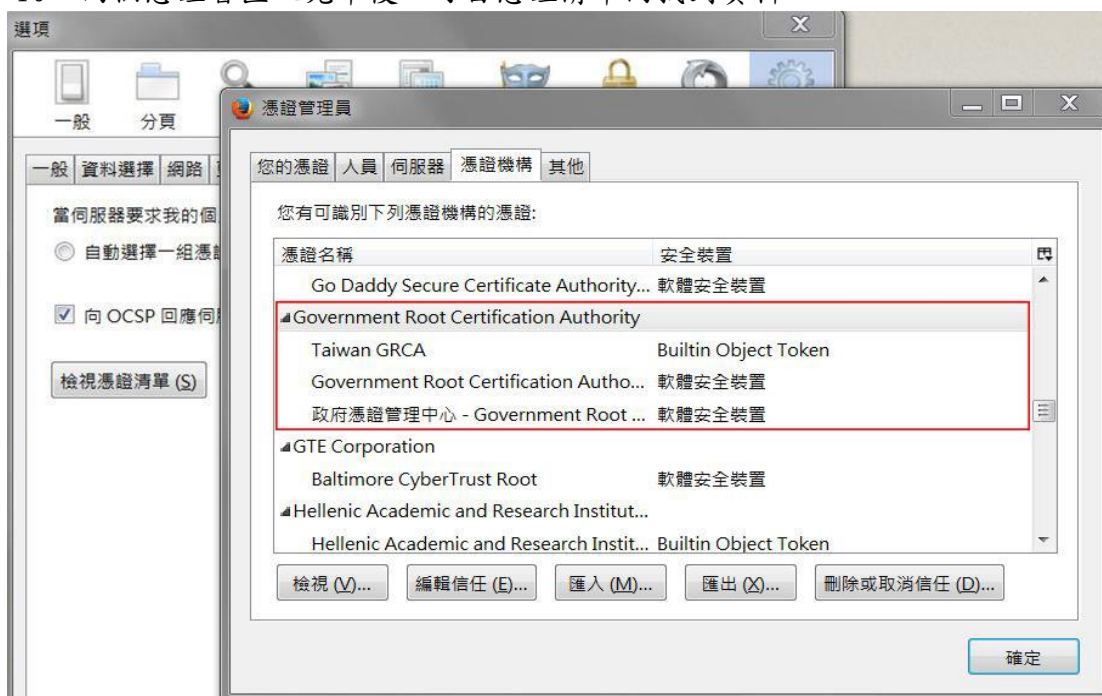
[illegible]

選項

一般 分頁

一般 資料選擇 網路

當伺服器要求我的個

自動選擇一組憑

向 OCSP 回應伺

檢視憑證清單 (S)

憑證管理員

您的憑證 人員 伺服器 憑證機構 其他

您有可識別下列憑證機構的憑證:

| 憑證名稱 | 安全裝置 |
|---|---|
| Go Daddy Secure Certificate Authority... | 軟體安全裝置 |
| Government Root Certification Authority | |
| Taiwan GRCA | Builtin Object Token |
| Government Root Certification Autho... | 軟體安全裝置 |
| 政府憑證管理中心 - Government Root ... | 軟體安全裝置 |
| GTE Corporation | |
| Baltimore CyberTrust Root | 軟體安全裝置 |
| Hellenic Academic and Research Institut... | |
| Hellenic Academic and Research Instit... | Builtin Object Token |

檢視 (V)... 編輯信任 (E)... 匯入 (M)... 匯出 (X)... 刪除或取消信任 (D)...

確定